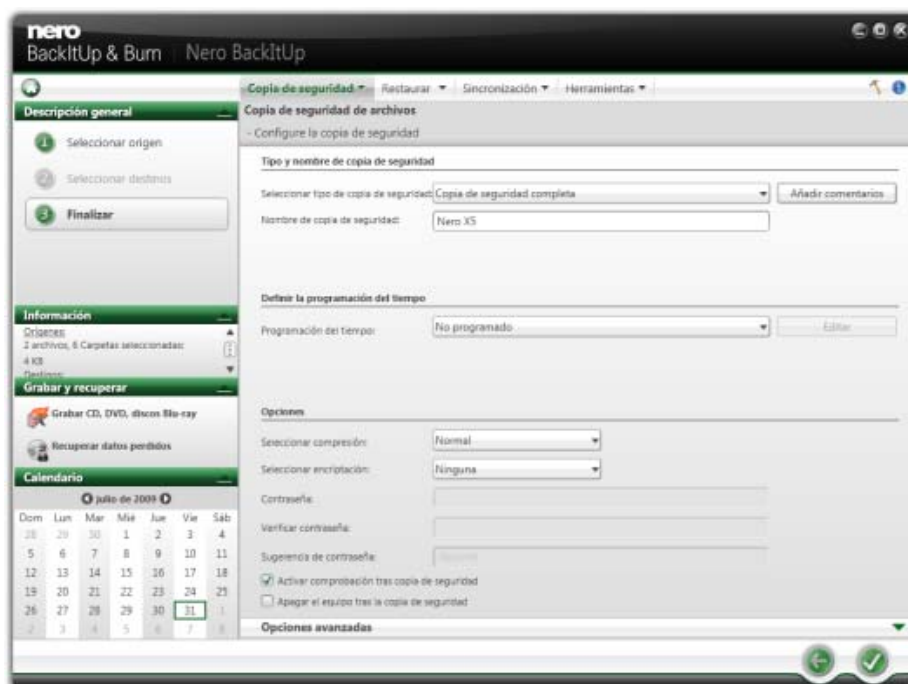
nero
BackItUp & Burn | Nero BackItUp

Copia de seguridad ▾ Restaurar ▾ Sincronización ▾ Herramientas ▾

Descripción general
Seleccionar origen
Seleccionar destino
Finalizar

Información
Orígenes:
2 archivos, 6 Carpetas seleccionadas:
4 KB
Destinos:

Grabar y recuperar
Grabar CD, DVD, discos Blu-ray
Recuperar datos perdidos

Calendario
julio de 2009

| Dom | Lun | Mar | Mié | Jue | Vie | Sáb |
|---|---|---|---|---|---|---|
| 28 | 29 | 30 | 1 | 2 | 3 | 4 |
| 5 | 6 | 7 | 8 | 9 | 10 | 11 |
| 12 | 13 | 14 | 15 | 16 | 17 | 18 |
| 19 | 20 | 21 | 22 | 23 | 24 | 25 |
| 26 | 27 | 28 | 29 | 30 | 31 | 1 |
| 2 | 3 | 4 | 5 | 6 | 7 | 8 |

Copia de seguridad de archivos
- Configure la copia de seguridad

Tipo y nombre de copia de seguridad
Seleccionar tipo de copia de seguridad: Copia de seguridad completa
Añadir comentarios
Nombre de copia de seguridad: Nero X5

Definir la programación del tiempo
Programación del tiempo: No programado
Editar

Opciones
Seleccionar compresión: Normal
Seleccionar encriptación: Ninguna
Contraseña:
Verificar contraseña:
Sugerencia de contraseña: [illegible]
Activar comprobación tras copia de seguridad
Apagar el equipo tras la copia de seguridad

Opciones avanzadas